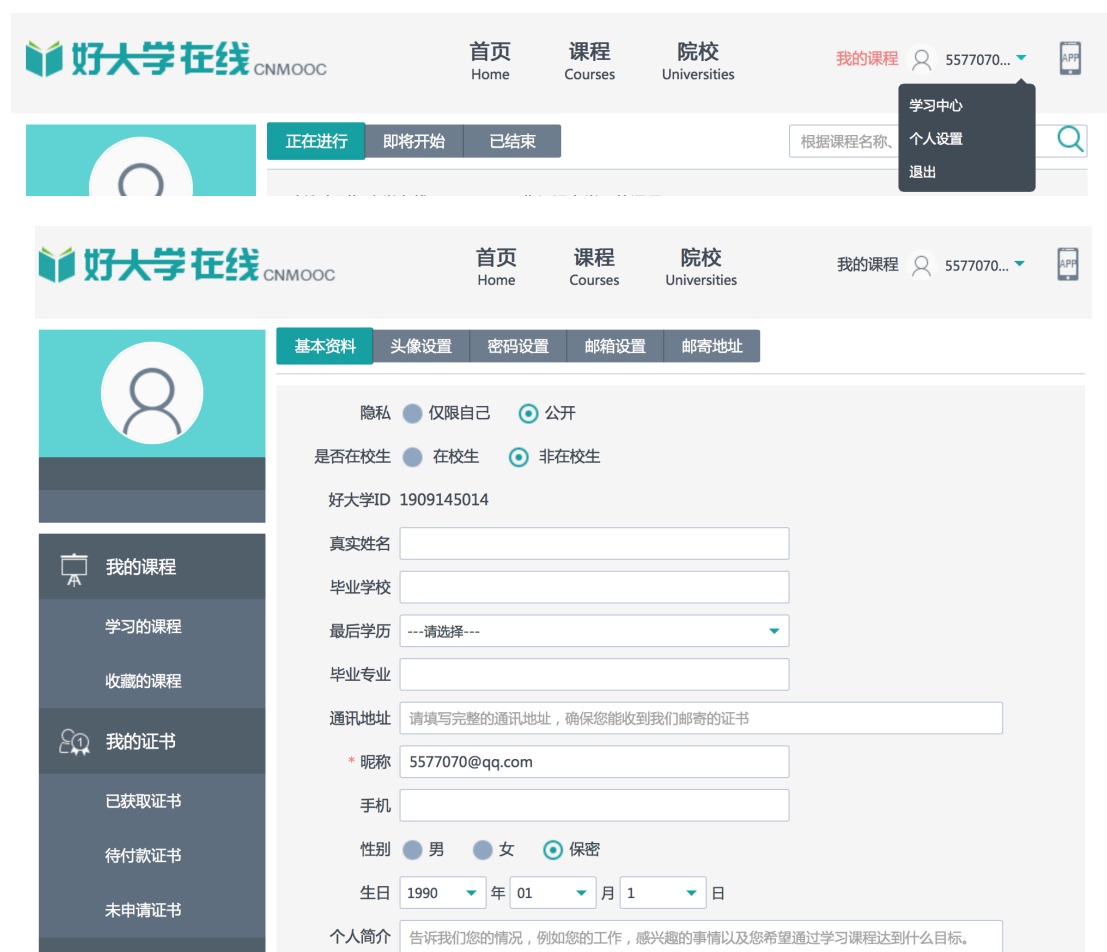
好大学在线 CNMOOC

首页
Home

课程
Courses

院校
Universities

我的课程 5577070...

APP

学习中心
个人设置
退出

正在进行 即将开始 已结束

根据课程名称、

好大学在线 CNMOOC

首页
Home

课程
Courses

院校
Universities

我的课程 5577070...

APP

我的课程
学习的课程
收藏的课程
我的证书
已获取证书
待付款证书
未申请证书

基本资料 头像设置 密码设置 邮箱设置 邮寄地址

隐私 仅限自己 公开

是否在校生 在校生 非在校生

好大学ID 1909145014

真实姓名

毕业学校

最后学历 ---请选择---

毕业专业

通讯地址 请填写完整的通讯地址，确保您能收到我们邮寄的证书

* 昵称 5577070@qq.com

手机

性别 男 女 保密

生日 1990 年 01 月 1 日

个人简介 告诉我们您的情况，例如您的工作，感兴趣的事情以及您希望通过学习课程达到什么目标。